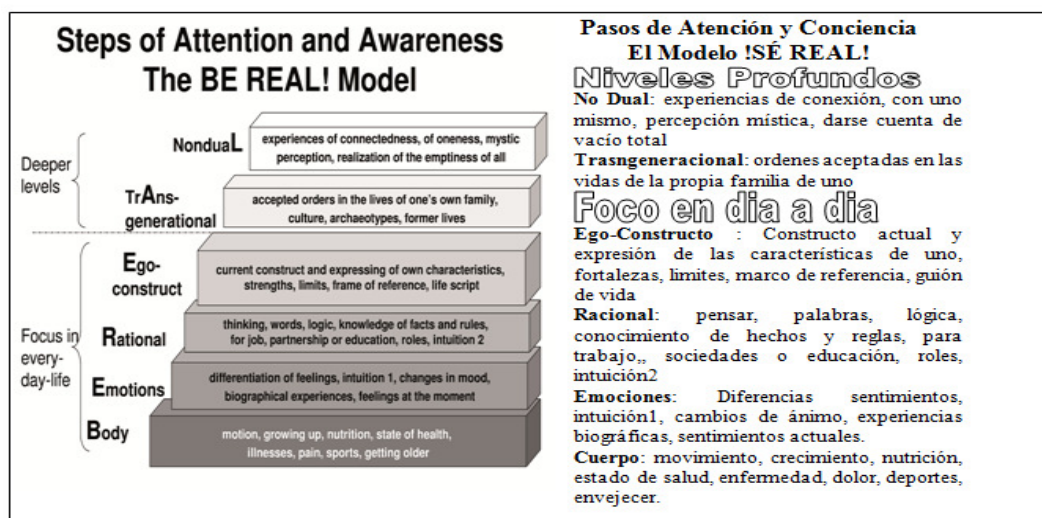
Steps of Attention and Awareness
The BE REAL! Model

Deeper levels

NonduaL
experiences of connectedness, of oneness, mystic perception, realization of the emptiness of all

TrAns-generational
accepted orders in the lives of one's own family, culture, archaeotypes, former lives

Focus in every-day-life

Ego-construct
current construct and expressing of own characteristics, strengths, limits, frame of reference, life script

Rational
thinking, words, logic, knowledge of facts and rules, for job, partnership or education, roles, intuition 2

Emotions
differentiation of feelings, intuition 1, changes in mood, biographical experiences, feelings at the moment

Body
motion, growing up, nutrition, state of health, illnesses, pain, sports, getting older

Pasos de Atención y Conciencia
El Modelo !SÉ REAL!

Niveles Profundos

No Dual: experiencias de conexión, con uno mismo, percepción mística, darse cuenta de vacío total

Trasngeneracional: ordenes aceptadas en las vidas de la propia familia de uno

Foco en dia a dia

Ego-Constructo : Constructo actual y expresión de las características de uno, fortalezas, limites, marco de referencia, guión de vida

Racional: pensar, palabras, lógica, conocimiento de hechos y reglas, para trabajo,, sociedades o educación, roles, intuición2

Emociones: Diferencias sentimientos, intuición1, cambios de ánimo, experiencias biográficas, sentimientos actuales.

Cuerpo: movimiento, crecimiento, nutrición, estado de salud, enfermedad, dolor, deportes, envejecer.